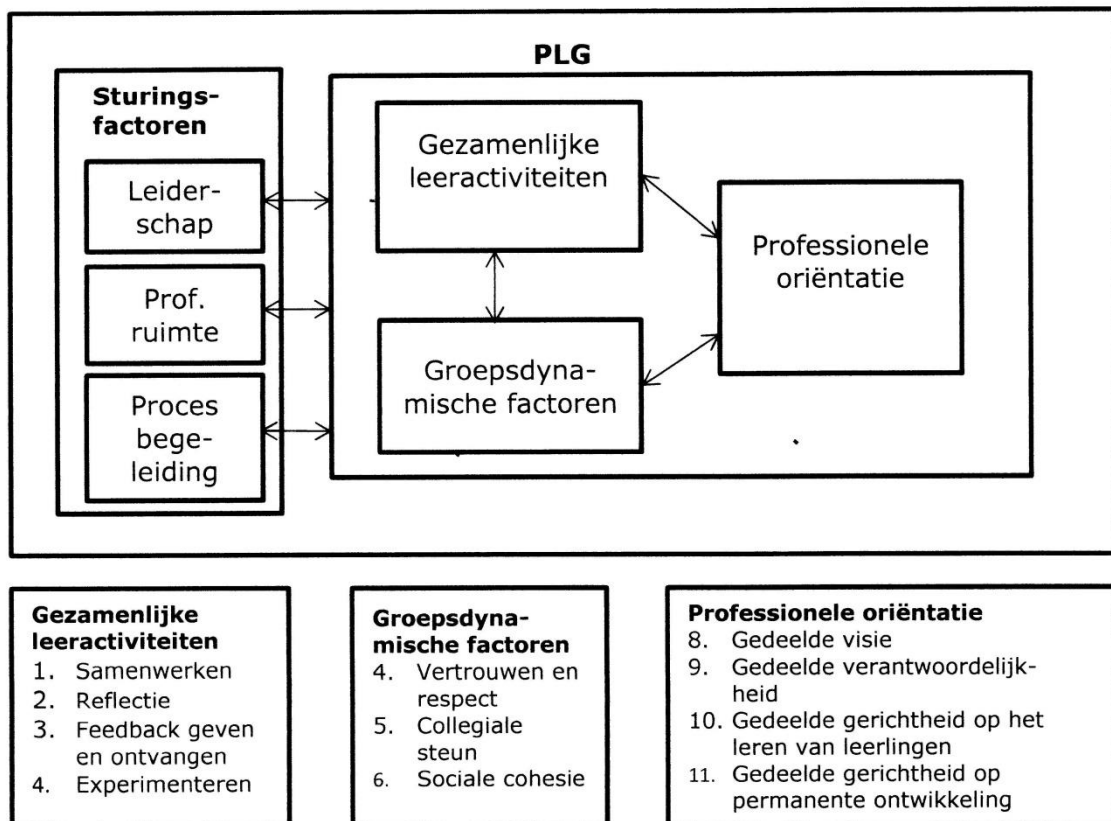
PLG

Sturingsfactoren

Leiderschap

Prof. ruimte

Proces begeleiding

Gezamenlijke leeractiviteiten

Groepsdynamische factoren

Professionele oriëntatie

**Gezamenlijke leeractiviteiten**
1. Samenwerken
2. Reflectie
3. Feedback geven en ontvangen
4. Experimenteren

**Groepsdynamische factoren**
4. Vertrouwen en respect
5. Collegiale steun
6. Sociale cohesie

**Professionele oriëntatie**
8. Gedeelde visie
9. Gedeelde verantwoordelijkheid
10. Gedeelde gerichtheid op het leren van leerlingen
11. Gedeelde gerichtheid op permanente ontwikkeling